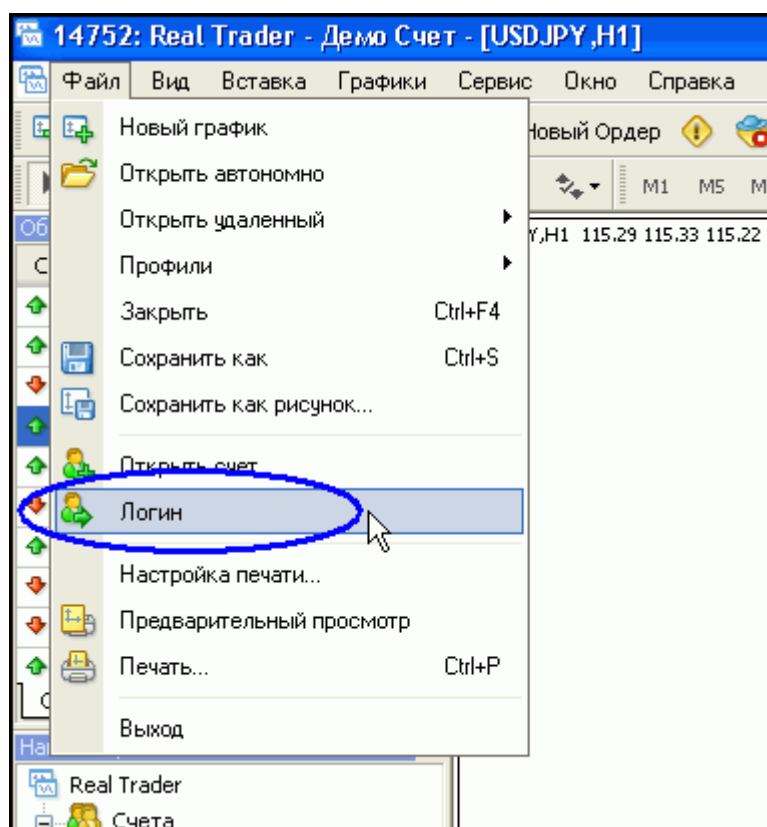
14752: Real Trader - Демо Счет - [USDJPY,H1]

Файл Вид Вставка Графики Сервис Окно Справка

Новый Ордер

M1 M5 M

Об

С

Y,H1 115.29 115.33 115.22

Новый график
Открыть автономно
Открыть удаленный
Профили
Закрыть Ctrl+F4
Сохранить как Ctrl+S
Сохранить как рисунок...
Открыть счет
Логин
Настройка печати...
Предварительный просмотр
Печать... Ctrl+P
Выход

На

Real Trader
Счета